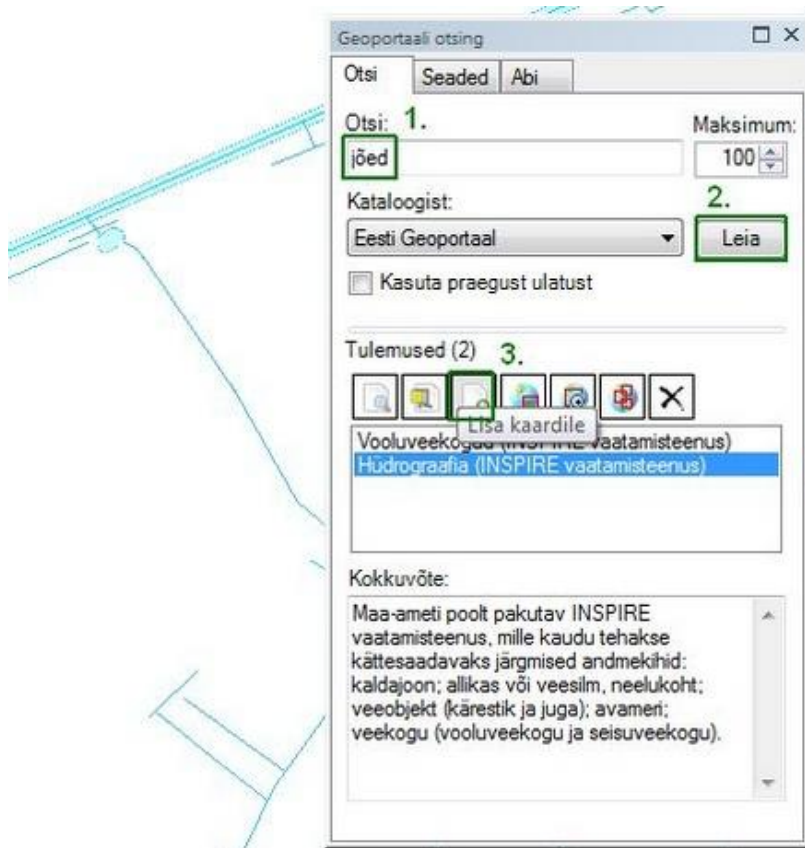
Geoportaali otsing

Otsi | Seaded | Abi

Otsi: 1.

Maksimum:

jõed

100

Kataloogist:

2.

Eesti Geoportaal

Leia

Kasuta praegust ulatust

Tulemused (2) 3.

Lisa kaardile

Vooluveekogud (INSPIRE vaatamisteenus)

Hüdrograafia (INSPIRE vaatamisteenus)

Kokkuvõte:

Maa-ameti poolt pakutav INSPIRE vaatamisteenus, mille kaudu tehakse kättesaadavaks järgmised andmekihid: kaldajoon; allikas või veesilm, neelukoht; veeobjekt (kärestik ja juga); avameri; veekogu (vooluveekogu ja seisuveekogu).